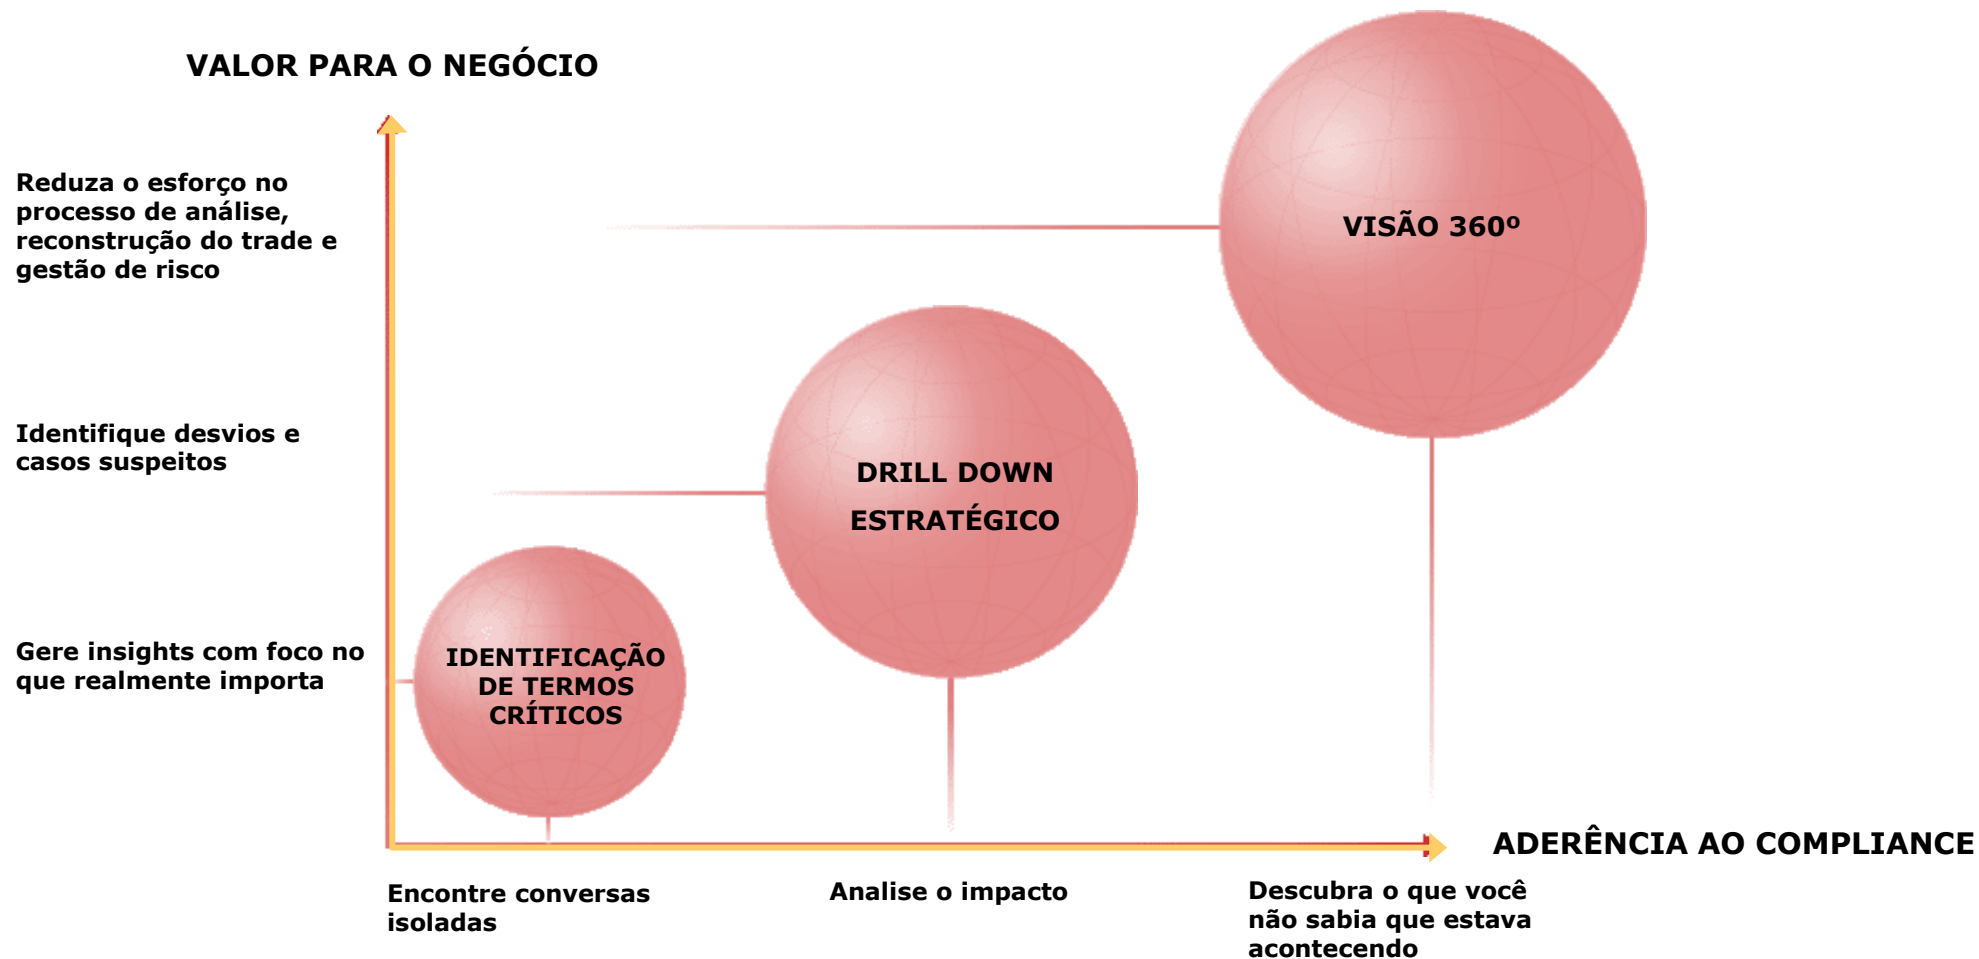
VALOR PARA O NEGÓCIO

Reduza o esforço no processo de análise, reconstrução do trade e gestão de risco

Identifique desvios e casos suspeitos

Gere insights com foco no que realmente importa

VISÃO 360º

DRILL DOWN ESTRATÉGICO

IDENTIFICAÇÃO DE TERMOS CRÍTICOS

ADERÊNCIA AO COMPLIANCE

Encontre conversas isoladas

Analise o impacto

Descubra o que você não sabia que estava acontecendo